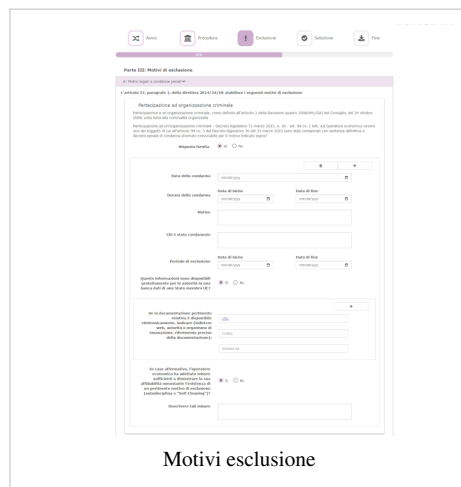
Avvio
Procedura
Esclusione
Selezione
Fine

Parte III: Motivi di esclusione

A: Motivi legati a condanne penali

L'articolo 57, paragrafo 1, della direttiva 2014/24/UE stabilisce i seguenti motivi di esclusione

Partecipazione ad organizzazione criminale

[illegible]

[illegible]

Risposta fornita
Sì
No

Data della condanna
mm/dd/yyyy

Durata della condanna
Data di inizio
Data di fine
mm/dd/yyyy
mm/dd/yyyy

Motivo

Chi è stato condannato

Periodo di esclusione
Data di inizio
Data di fine
mm/dd/yyyy
mm/dd/yyyy

Queste informazioni sono disponibili gratuitamente per le autorità in una banca dati di uno Stato membro UE?
Sì
No

Se la documentazione pertinente relativa è disponibile elettronicamente, indicare (indirizzo web, autorità o organismo di emanazione, riferimento preciso della documentazione):
URL
Codice
Emesso da

In caso affermativo, l'operatore economico ha adottato misure sufficienti a dimostrare la sua affidabilità nonostante l'esistenza di un pertinente motivo di esclusione (autodisciplina o "Self-Cleaning")?
Sì
No

Descrivere tali misure

Motivi esclusione